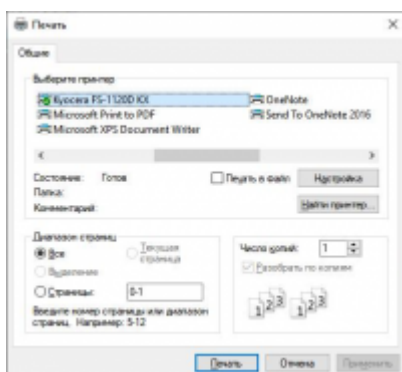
Печать

Общие

Выберите принтер

Kyocera FS-1120D KX
Microsoft Print to PDF
Microsoft XPS Document Writer
OneNote
Send To OneNote 2016

Состояние: Готов
Папка:
Комментарий:

Печать в файл
Настройка
Найти принтер...

Диапазон страниц
Все
Текущая страница
Выделение
Страницы: 0-1
Введите номер страницы или диапазон страниц. Например: 5-12

Число копий: 1
Разобрать по копиям

$1^{2^3}$ $1^{2^3}$

Печать
Отмена
Применить